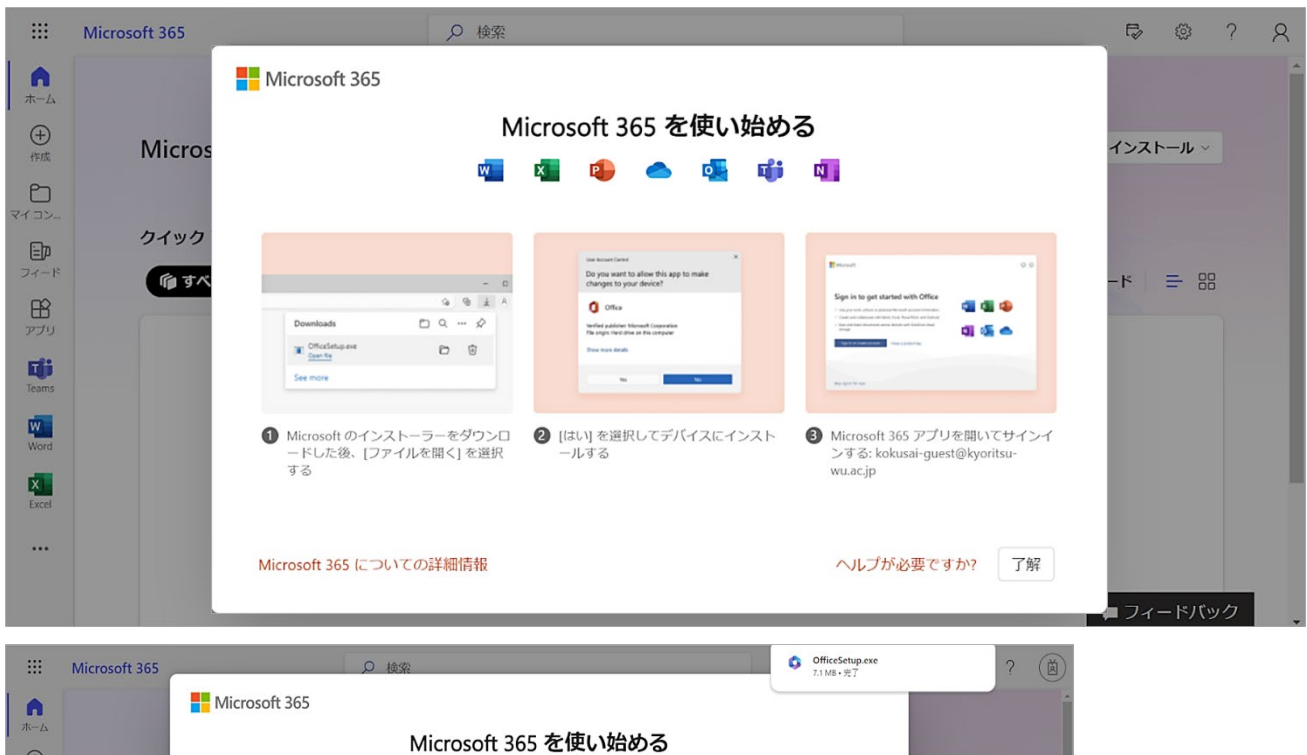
Microsoft 365

検索

ホーム

作成

マイ コン...

フィード

アプリ

Teams

Word

Excel

...

Micros

クイック

すべ

インストール

ード

Microsoft 365

Microsoft 365 を使い始める

Downloads

OfficeSetup.exe

Open file

See more

User Account Control

Do you want to allow this app to make changes to your device?

Office

Verified publisher: Microsoft Corporation
File origin: Hard drive on this computer

Show more details

Yes

No

Microsoft

Sign in to get started with Office

❶ Microsoft のインストーラーをダウンロードした後、[ファイルを開く] を選択する

❷ [はい] を選択してデバイスにインストールする

❸ Microsoft 365 アプリを開いてサインインする: kokusai-guest@kyoritsu-wu.ac.jp

Microsoft 365 についての詳細情報

ヘルプが必要ですか?

了解

フィードバック

Microsoft 365

検索

OfficeSetup.exe
7.1 MB • 完了

?

ホーム

Microsoft 365

Microsoft 365 を使い始める